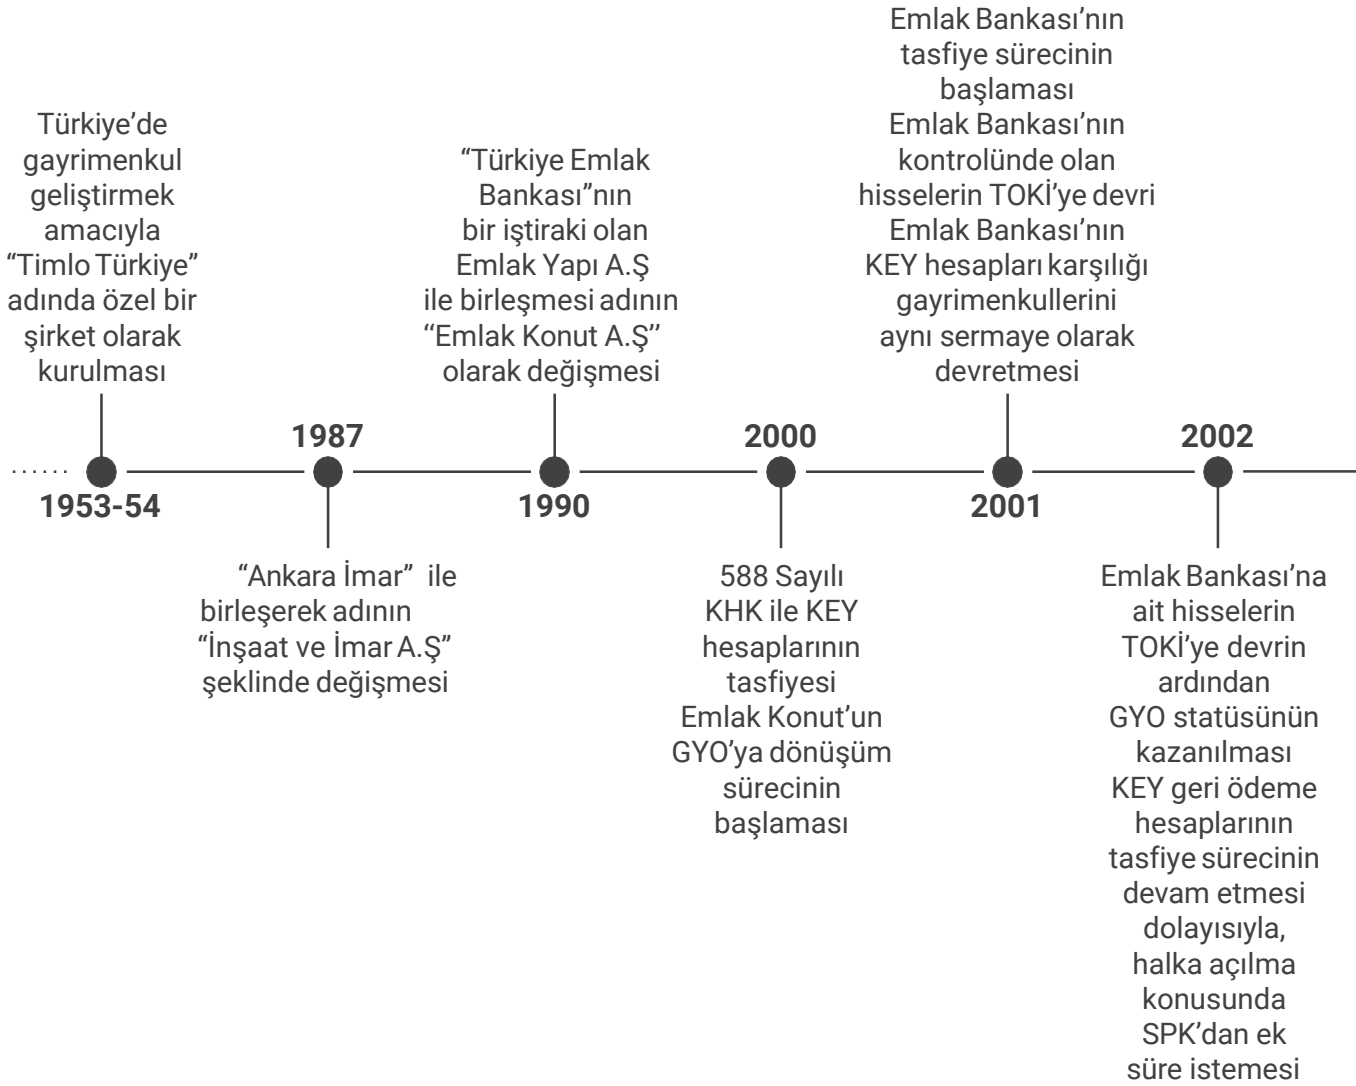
Türkiye'de gayrimenkul geliştirmek amacıyla "Timlo Türkiye" adında özel bir şirket olarak kurulması

1953-54

1987

"Ankara İmar" ile birleşerek adının "İnşaat ve İmar A.Ş" şeklinde değişmesi

"Türkiye Emlak Bankası"nın bir iştiraki olan Emlak Yapı A.Ş ile birleşmesi adının ''Emlak Konut A.Ş'' olarak değişmesi

1990

2000

588 Sayılı KHK ile KEY hesaplarının tasfiyesi Emlak Konut'un GYO'ya dönüşüm sürecinin başlaması

Emlak Bankası'nın tasfiye sürecinin başlaması Emlak Bankası'nın kontrolünde olan hisselerin TOKİ'ye devri Emlak Bankası'nın KEY hesapları karşılığı gayrimenkullerini aynı sermaye olarak devretmesi

2001

2002

Emlak Bankası'na ait hisselerin TOKİ'ye devrin ardından GYO statüsünün kazanılması KEY geri ödeme hesaplarının tasfiye sürecinin devam etmesi dolayısıyla, halka açılma konusunda SPK'dan ek süre istemesi